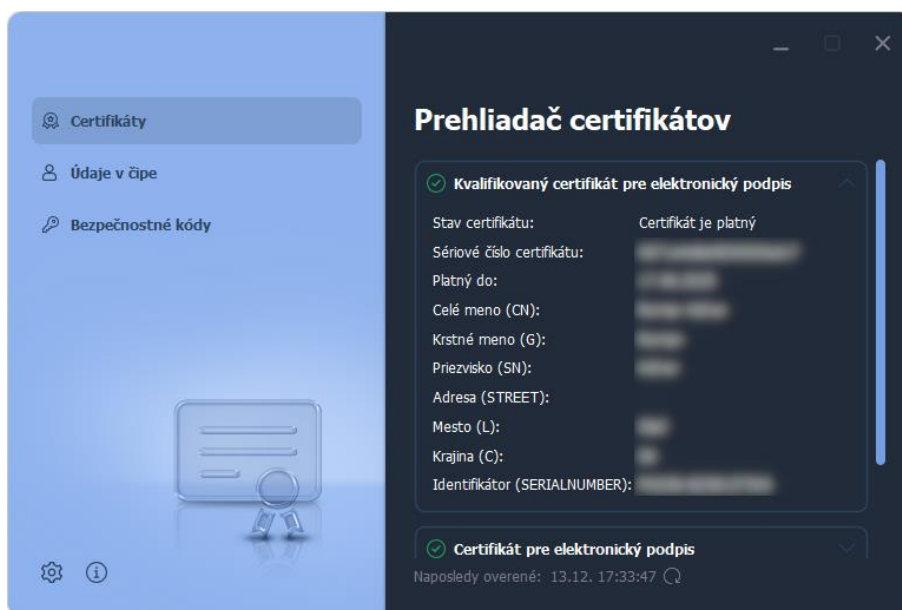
Certifikáty

Údaje v čipe

Bezpečnostné kódy

Prehliadač certifikátov

Kvalifikovaný certifikát pre elektronický podpis

| | |
|---|---|
| Stav certifikátu: | Certifikát je platný |
| Sériové číslo certifikátu: | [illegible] |
| Platný do: | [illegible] |
| Celé meno (CN): | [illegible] |
| Krstné meno (G): | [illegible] |
| Priezvisko (SN): | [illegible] |
| Adresa (STREET): | |
| Mesto (L): | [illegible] |
| Krajina (C): | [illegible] |
| Identifikátor (SERIALNUMBER): | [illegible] |

Certifikát pre elektronický podpis

Naposledy overené: 13.12. 17:33:47